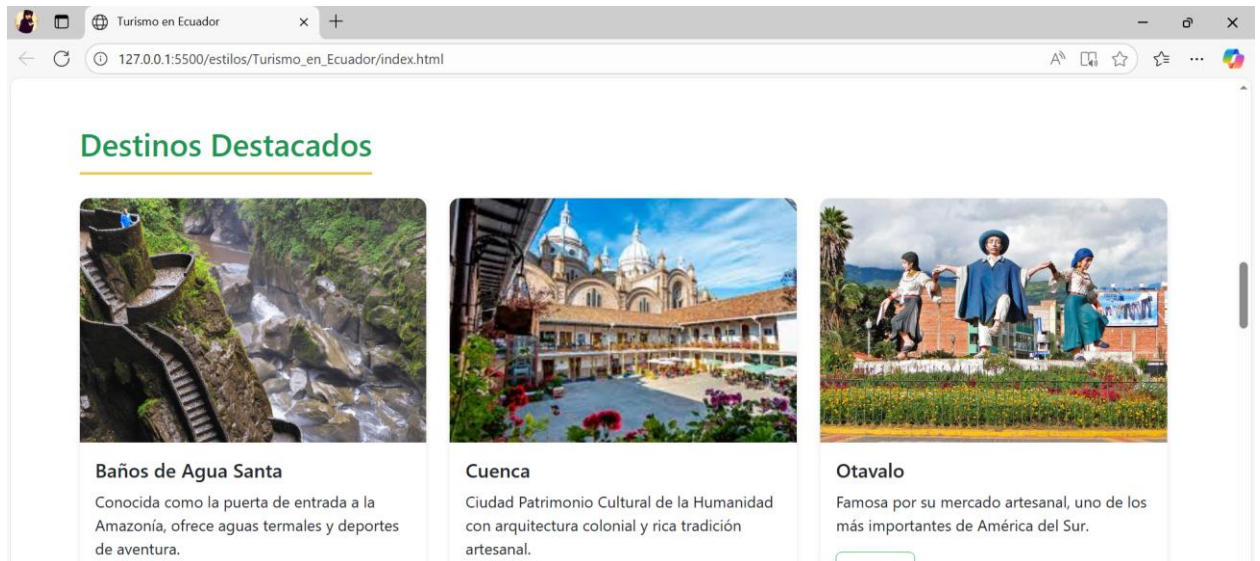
Turismo en Ecuador

127.0.0.1:5500/estilos/Turismo_en_Ecuador/index.html

Destinos Destacados

Baños de Agua Santa

Conocida como la puerta de entrada a la Amazonía, ofrece aguas termales y deportes de aventura.

Cuenca

Ciudad Patrimonio Cultural de la Humanidad con arquitectura colonial y rica tradición artesanal.

Otavalo

Famosa por su mercado artesanal, uno de los más importantes de América del Sur.